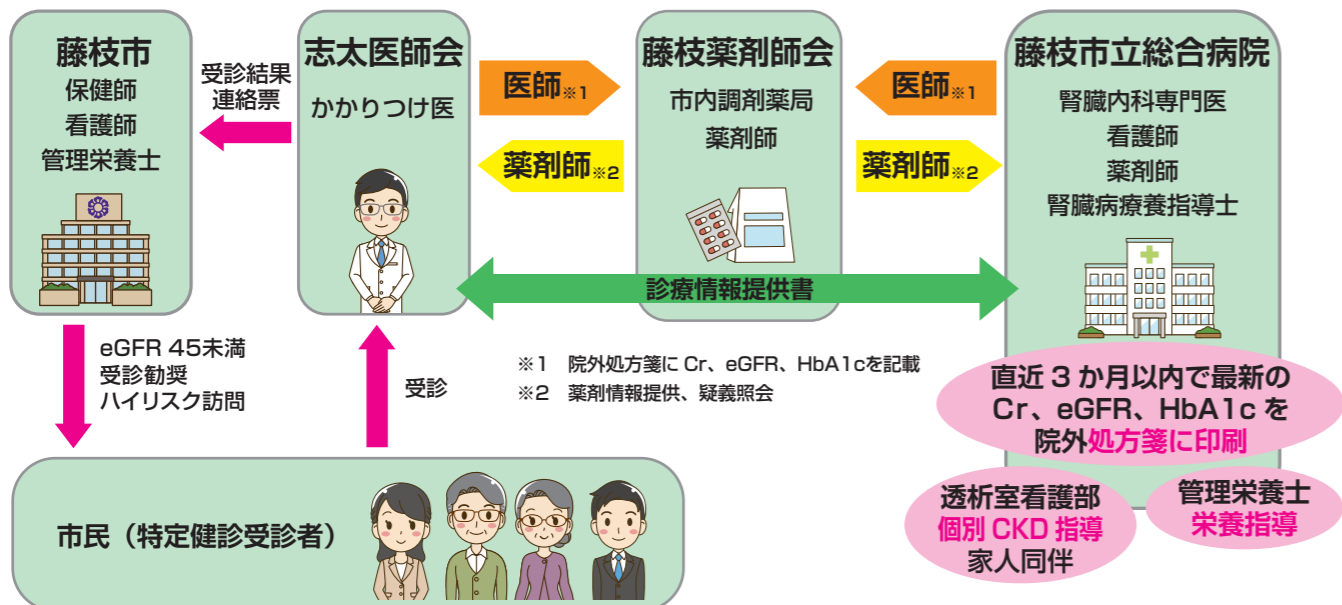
藤枝市
保健師
看護師
管理栄養士

受診結果連絡票

志太医師会
かかりつけ医

医師※1

薬剤師※2

藤枝薬剤師会
市内調剤薬局
薬剤師

医師※1

薬剤師※2

藤枝市立総合病院
腎臓内科専門医
看護師
薬剤師
腎臓病療養指導士

診療情報提供書

eGFR 45未満
受診勧奨
ハイリスク訪問

受診

※1　院外処方箋に Cr、eGFR、HbA1cを記載
※2　薬剤情報提供、疑義照会

直近３か月以内で最新の Cr、eGFR、HbA1c を院外処方箋に印刷

透析室看護部
個別 CKD 指導
家人同伴

管理栄養士
栄養指導

市民（特定健診受診者）